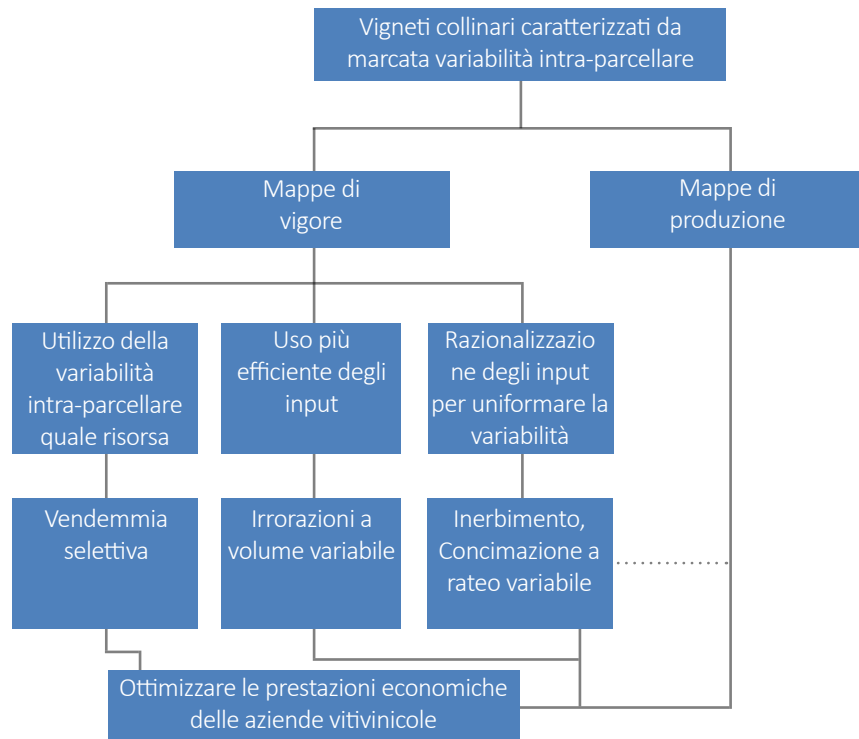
Vigneti collinari caratterizzati da marcata variabilità intra-parcellare

Mappe di vigore

Mappe di produzione

Utilizzo della variabilità intra-parcellare quale risorsa

Uso più efficiente degli input

Razionalizzazione degli input per uniformare la variabilità

Vendemmia selettiva

Irrorazioni a volume variabile

Inerbimento, Concimazione a rateo variabile

Ottimizzare le prestazioni economiche delle aziende vitivinicole